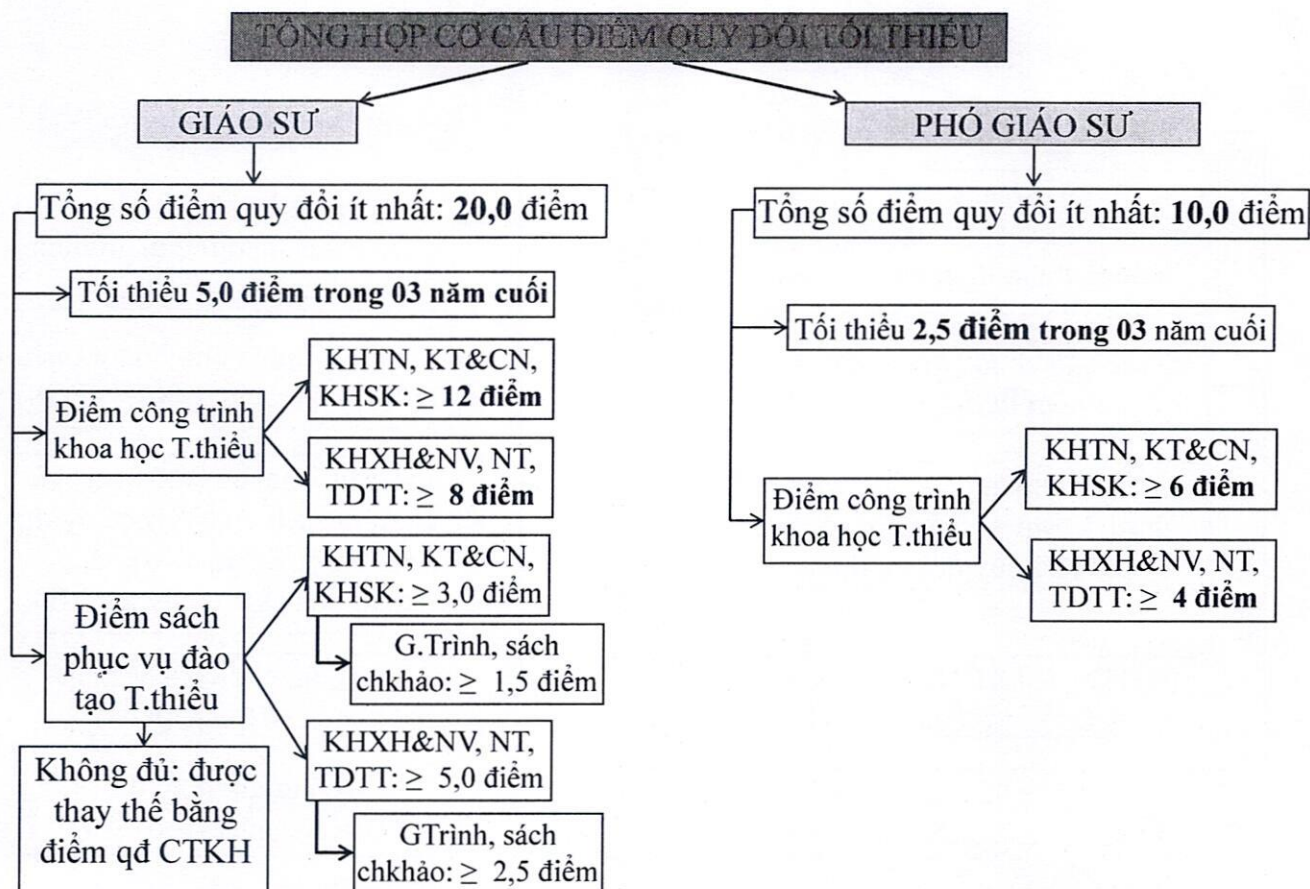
TỔNG HỢP CƠ CẤU ĐIỂM QUY ĐỔI TỐI THIỂU

GIÁO SƯ

Tổng số điểm quy đổi ít nhất: **20,0** điểm

Tối thiểu **5,0 điểm trong 03 năm cuối**

Điểm công trình khoa học T.thiểu

KHTN, KT&CN, KHSK: $\geq$ **12 điểm**

KHXH&NV, NT, TDTT: $\geq$ **8 điểm**

Điểm sách phục vụ đào tạo T.thiểu

KHTN, KT&CN, KHSK: $\geq$ 3,0 điểm

G.Trình, sách chkhảo: $\geq$ 1,5 điểm

KHXH&NV, NT, TDTT: $\geq$ 5,0 điểm

GTrình, sách chkhảo: $\geq$ 2,5 điểm

Không đủ: được thay thế bằng điểm qđ CTKH

PHÓ GIÁO SƯ

Tổng số điểm quy đổi ít nhất: **10,0** điểm

Tối thiểu **2,5 điểm trong 03** năm cuối

Điểm công trình khoa học T.thiểu

KHTN, KT&CN, KHSK: $\geq$ **6 điểm**

KHXH&NV, NT, TDTT: $\geq$ **4 điểm**